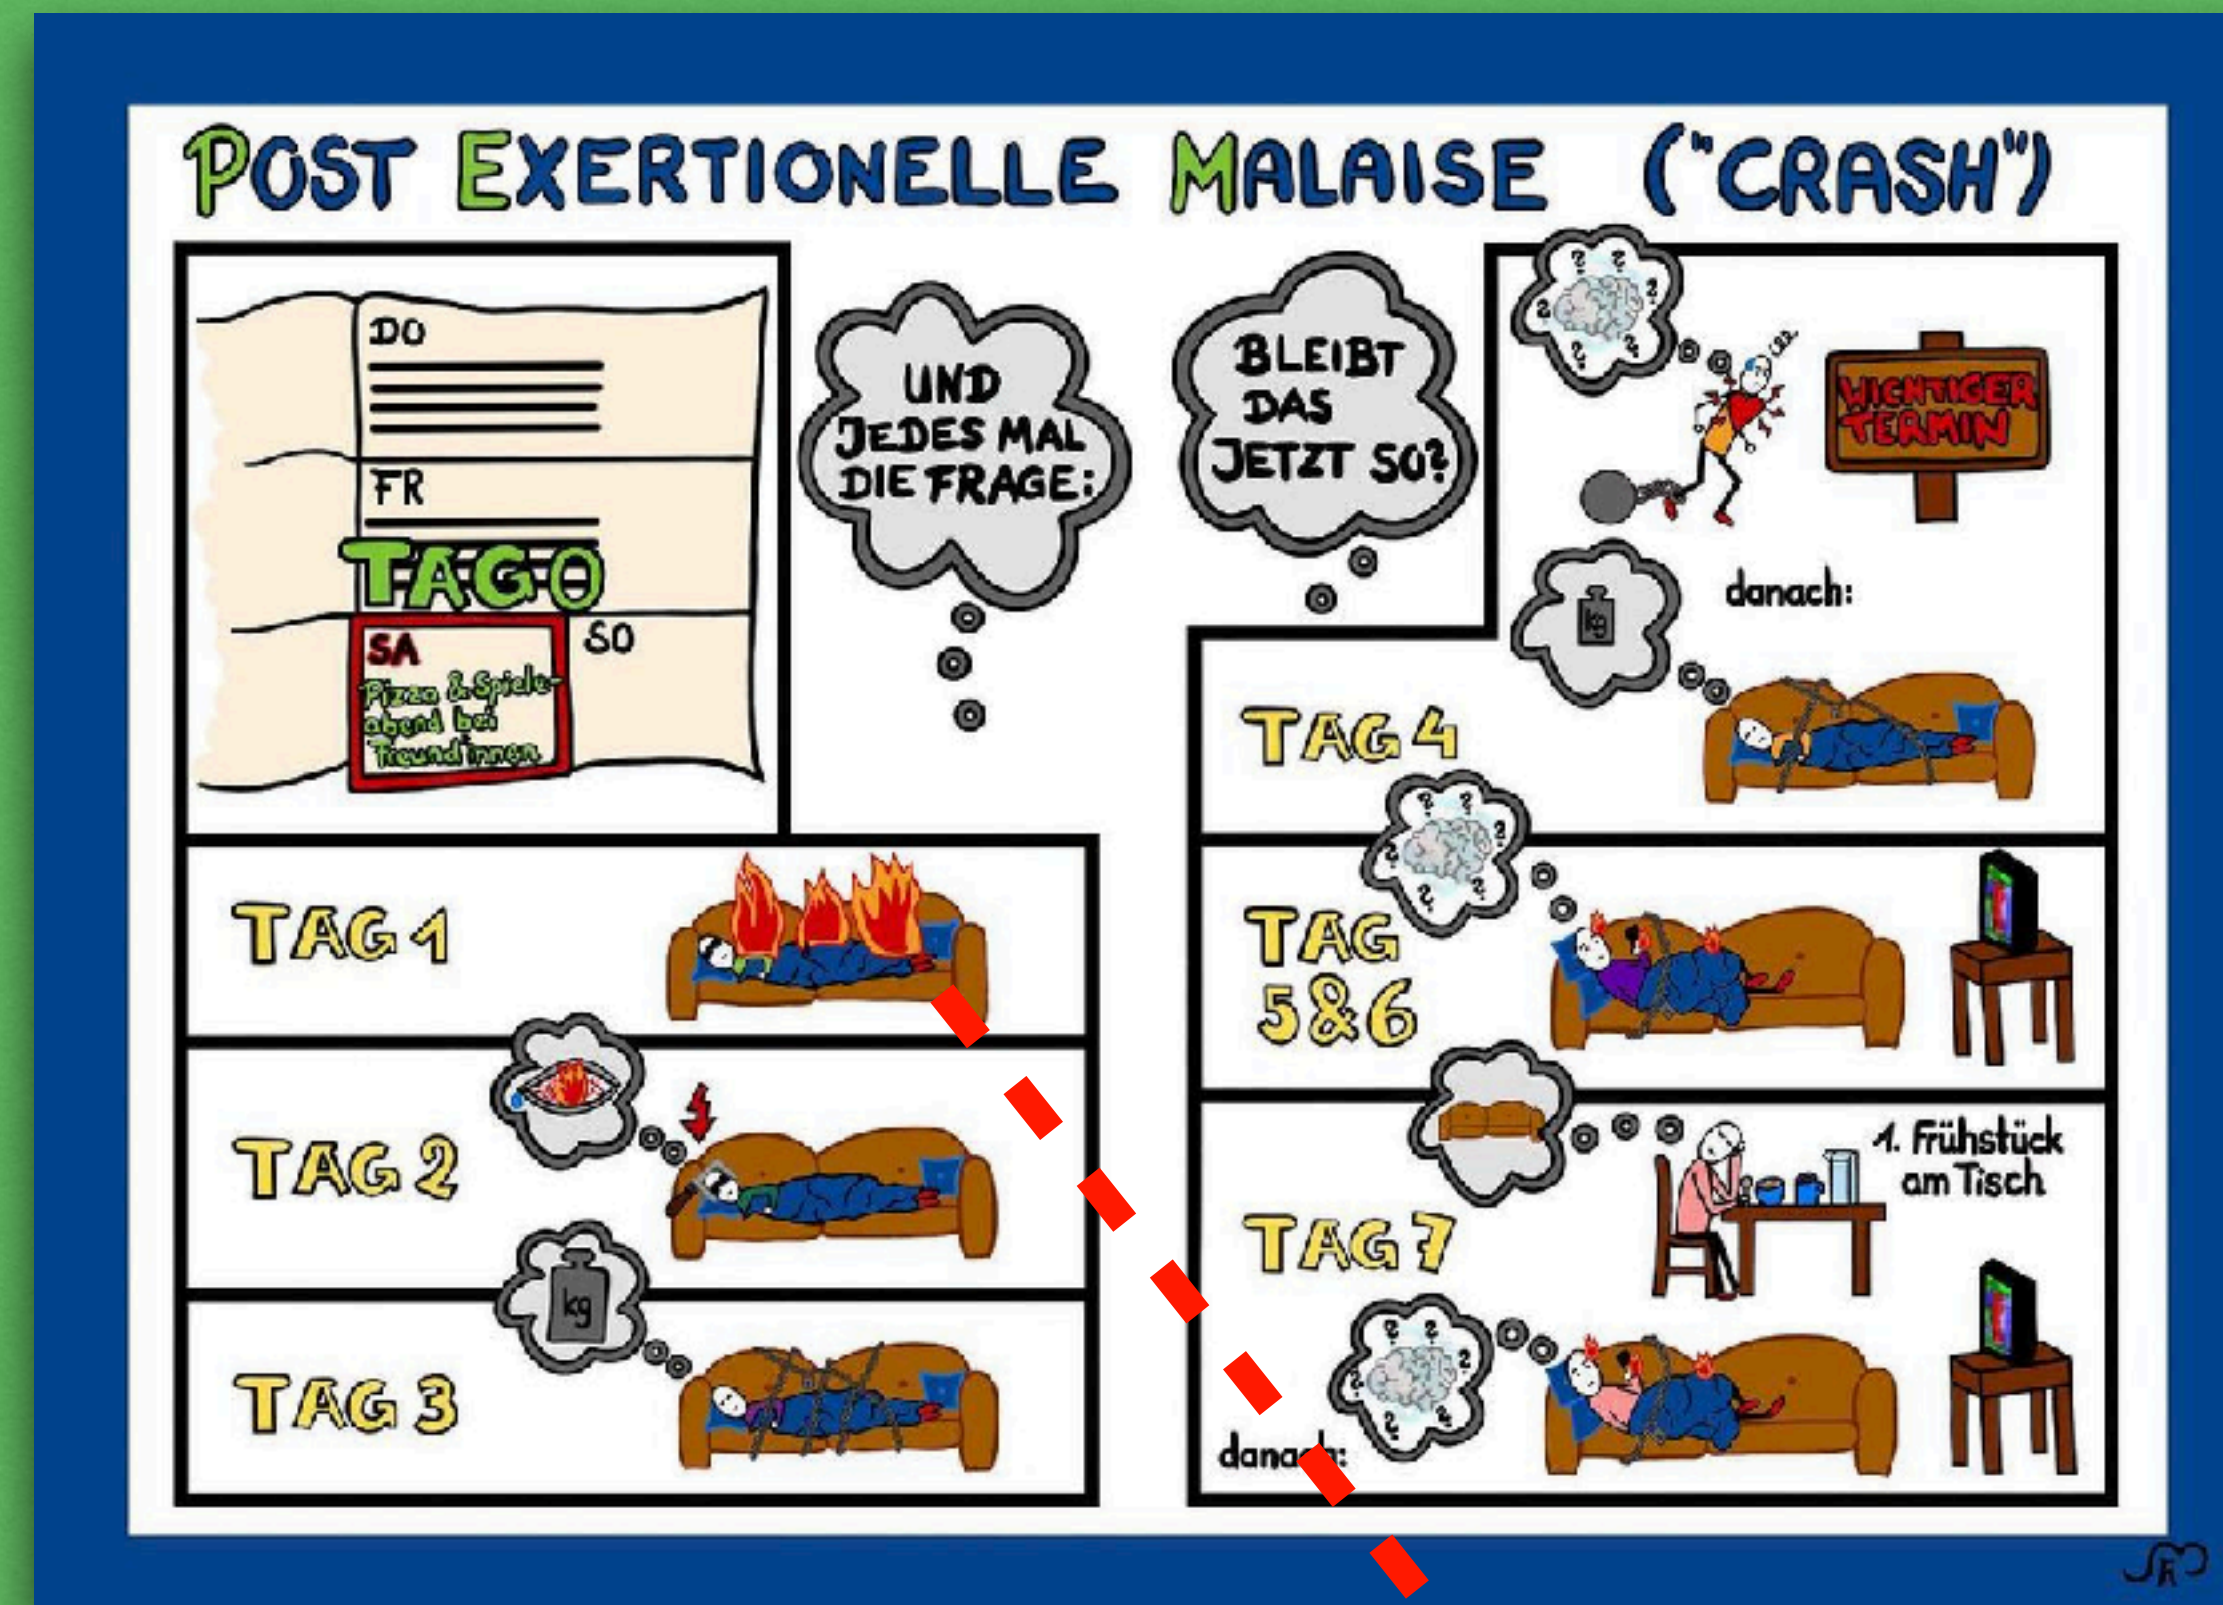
POST EXERTIONELLE MALAISE ("CRASH")

DO

FR

TAG 0

SA
Pizza & Spieleabend bei Freund:innen

SO

UND JEDES MAL DIE FRAGE:

BLEIBT DAS JETZT SO?

WICHTIGER TERMIN

danach:

TAG 4

TAG 1

TAG 2

TAG 3

TAG 5&6

1. Frühstück am Tisch

TAG 7

danach: